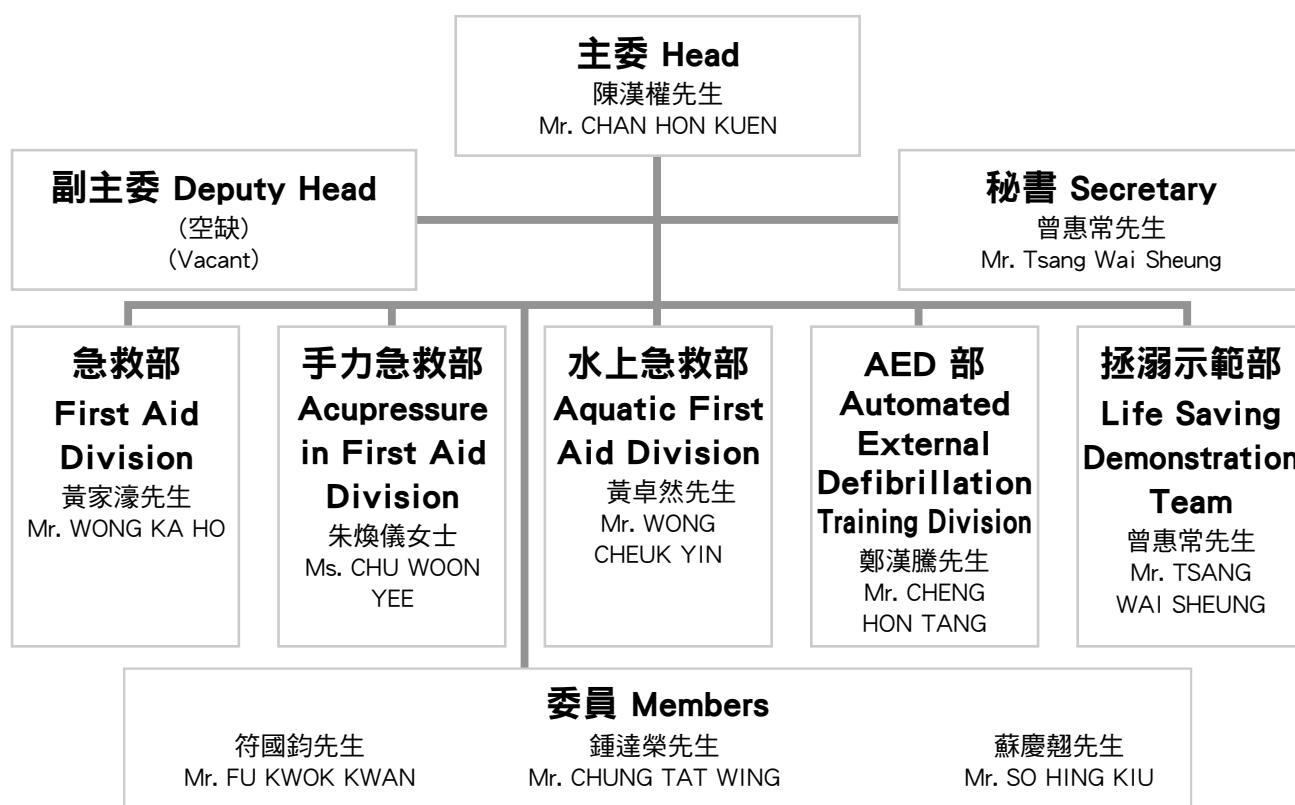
主委 Head
陳漢權先生
Mr. CHAN HON KUEN

副主委 Deputy Head
(空缺)
(Vacant)

秘書 Secretary
曾惠常先生
Mr. Tsang Wai Sheung

急救部
First Aid Division
黃家濠先生
Mr. WONG KA HO

手力急救部
Acupressure in First Aid Division
朱煥儀女士
Ms. CHU WOON YEE

水上急救部
Aquatic First Aid Division
黃卓然先生
Mr. WONG CHEUK YIN

AED 部
Automated External Defibrillation Training Division
鄭漢騰先生
Mr. CHENG HON TANG

拯溺示範部
Life Saving Demonstration Team
曾惠常先生
Mr. TSANG WAI SHEUNG

委員 Members
符國鈞先生
Mr. FU KWOK KWAN
鍾達榮先生
Mr. CHUNG TAT WING
蘇慶翹先生
Mr. SO HING KIU